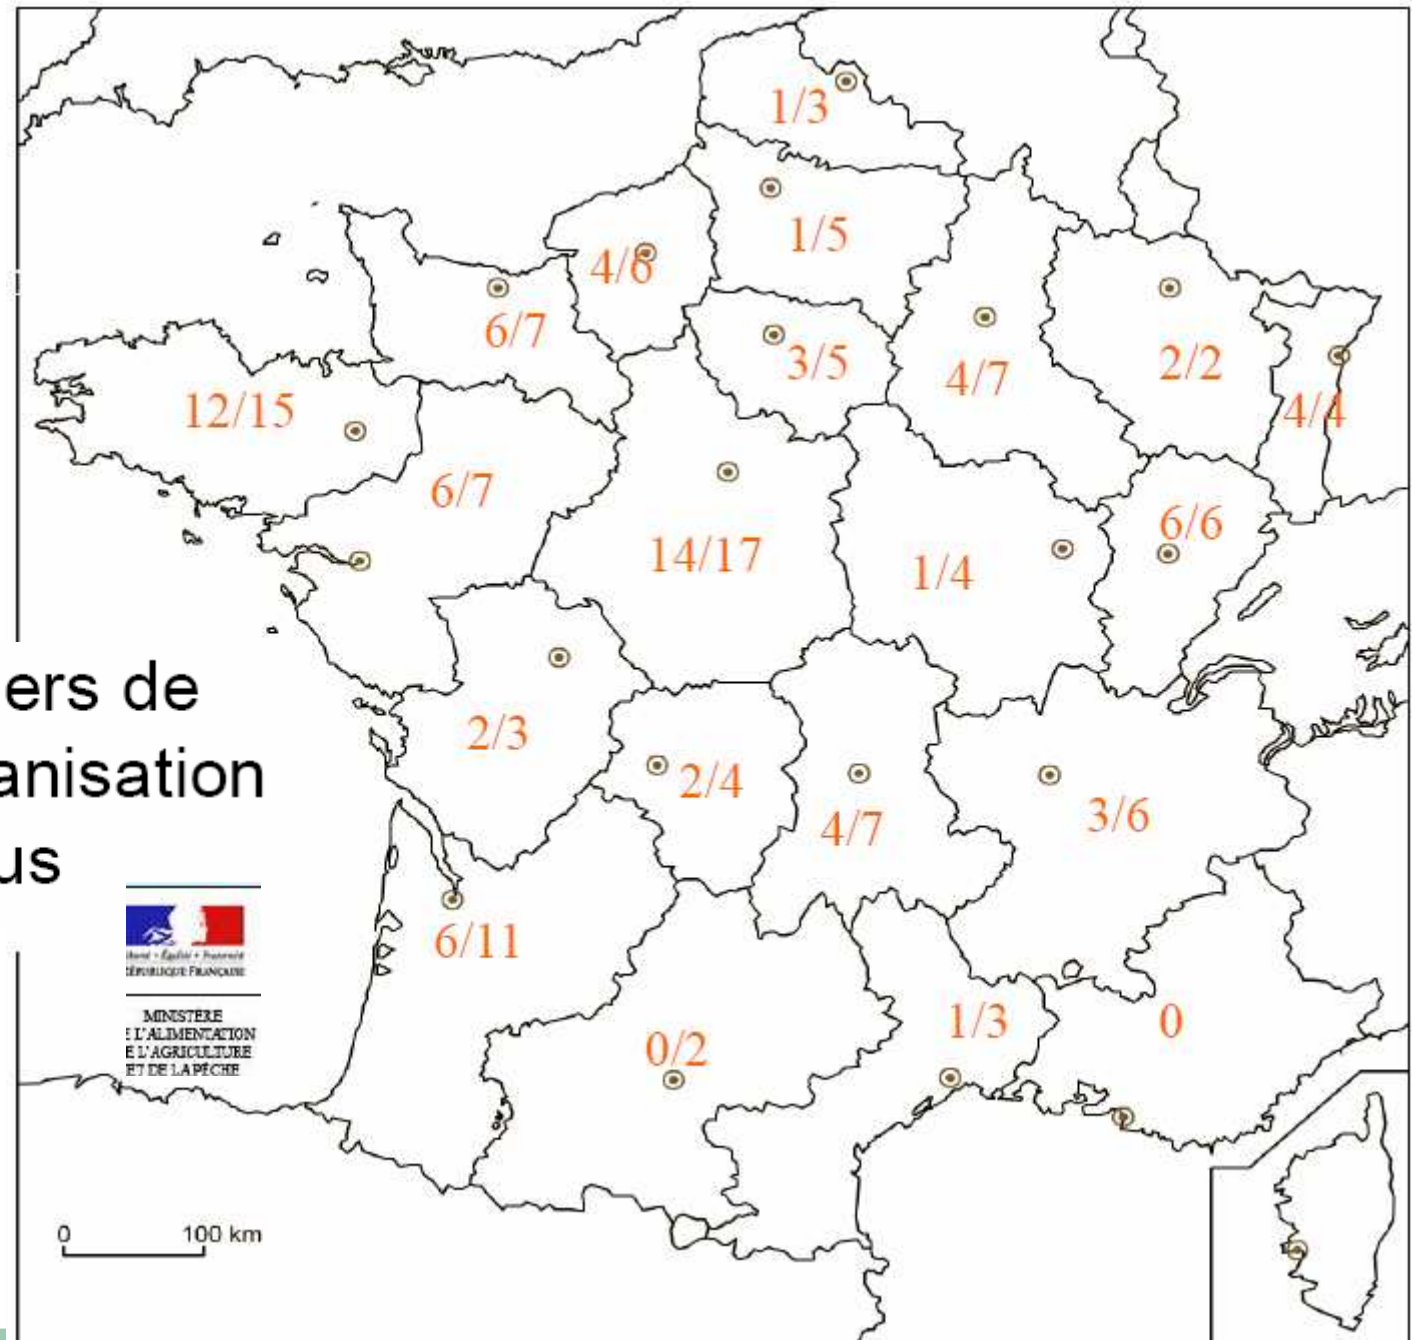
1/3
1/5
4/6
6/7
3/5
4/7
2/2
4/4
12/15
6/7
14/17
1/4
6/6
ers de
anisation
us
2/3
2/4
4/7
3/6
6/11
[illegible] · Égalité · Fraternité
RÉPUBLIQUE FRANÇAISE
MINISTÈRE
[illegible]E L'ALIMENTATION
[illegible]E L'AGRICULTURE
ET DE LA PÊCHE
0/2
1/3
0
0
100 km